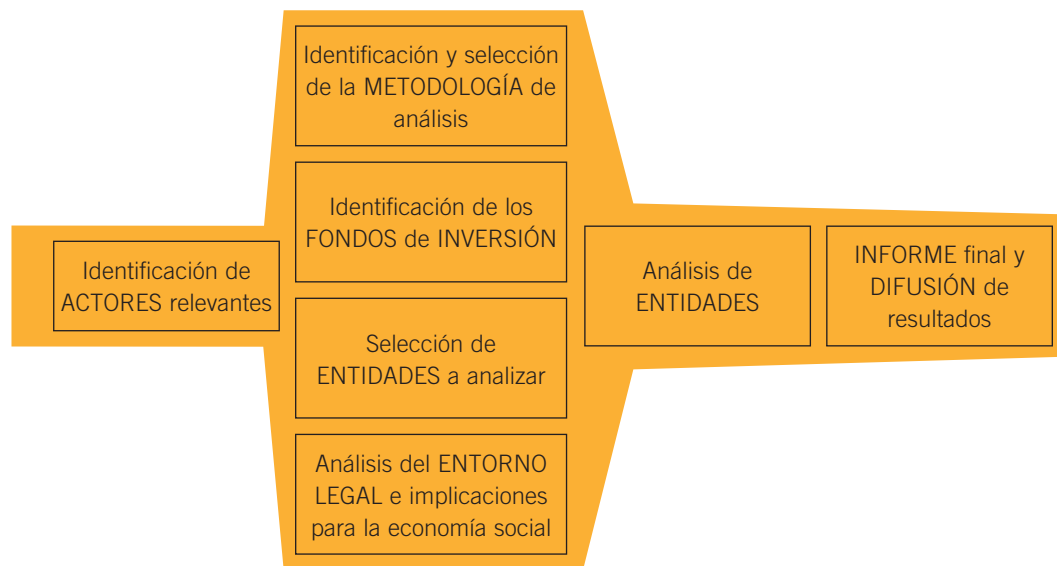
Identificación de ACTORES relevantes

Identificación y selección de la METODOLOGÍA de análisis

Identificación de los FONDOS de INVERSIÓN

Selección de ENTIDADES a analizar

Análisis del ENTORNO LEGAL e implicaciones para la economía social

Análisis de ENTIDADES

INFORME final y DIFUSIÓN de resultados